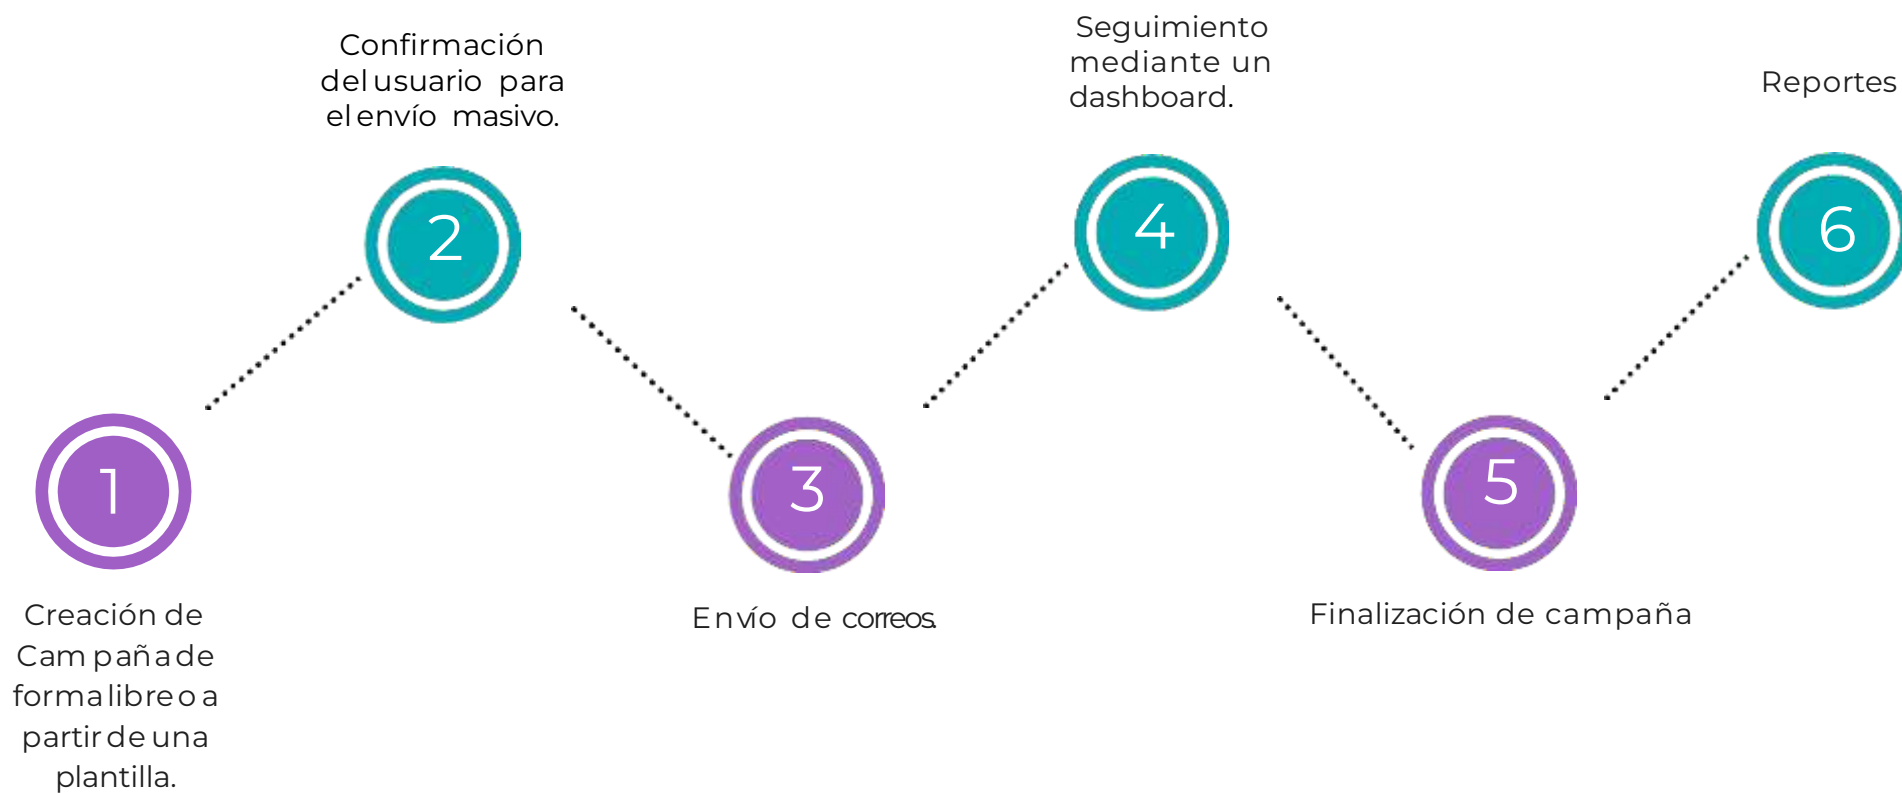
Confirmación del usuario para el envío masivo.

Seguimiento mediante un dashboard.

Reportes

2

4

6

1

3

5

Creación de Campaña de forma libre o a partir de una plantilla.

Envío de correos.

Finalización de campaña